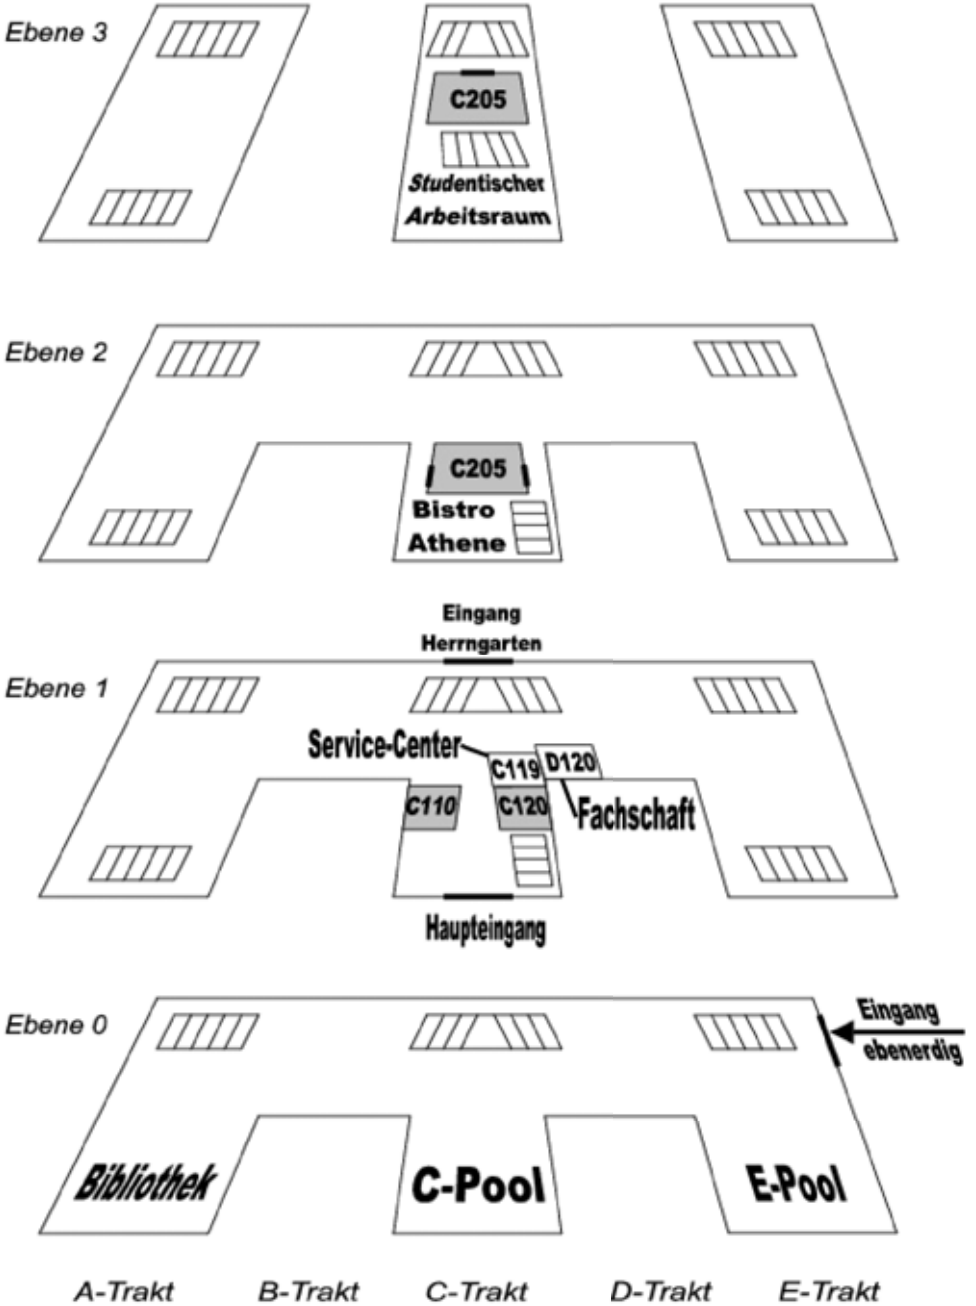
Ebene 3

C205

Studentischer Arbeitsraum

Ebene 2

C205

Bistro Athene

Eingang Herrngarten

Ebene 1

Service-Center

C119

D120

C110

C120

Fachschaft

Haupteingang

Ebene 0

Eingang ebenerdig

Bibliothek

C-Pool

E-Pool

A-Trakt B-Trakt C-Trakt D-Trakt E-Trakt